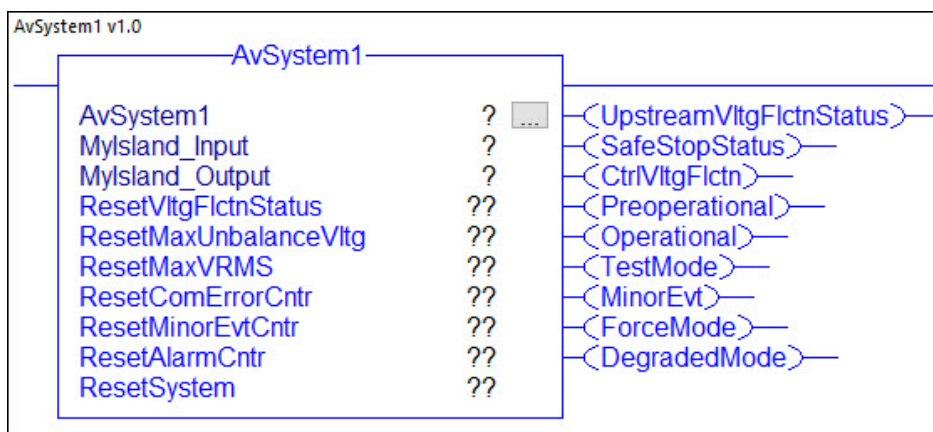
AvSystem1 v1.0

AvSystem1

AvSystem1 ? ...
MyIsland_Input ?
MyIsland_Output ?
ResetVltgFlctnStatus ??
ResetMaxUnbalanceVltg ??
ResetMaxVRMS ??
ResetComErrorCntr ??
ResetMinorEvtCntr ??
ResetAlarmCntr ??
ResetSystem ??

UpstreamVltgFlctnStatus
SafeStopStatus
CtrlVltgFlctn
Preoperational
Operational
TestMode
MinorEvt
ForceMode
DegradedMode